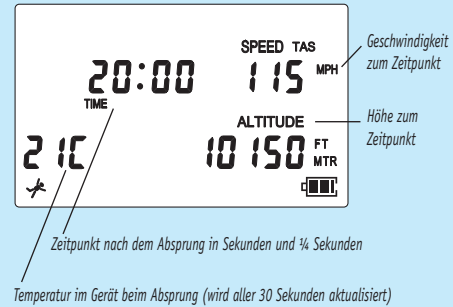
SPEED TAS

20:00

115 MPH

TIME

ALTITUDE

21C

10150 FT MTR

Geschwindigkeit zum Zeitpunkt

Höhe zum Zeitpunkt

Zeitpunkt nach dem Absprung in Sekunden und ¼ Sekunden

Temperatur im Gerät beim Absprung (wird aller 30 Sekunden aktualisiert)